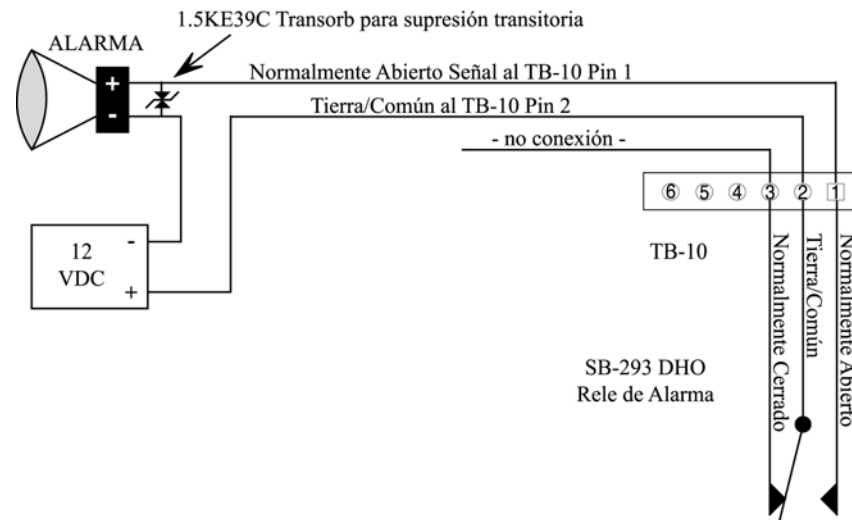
1.5KE39C Transorb para supresión transitoria

ALARMA

+

-

Normalmente Abierto Señal al TB-10 Pin 1

Tierra/Común al TB-10 Pin 2

- no conexión -

⑥ ⑤ ④ ③ ② 1

12 VDC

-

+

TB-10

Normalmente Cerrado

Tierra/Común

Normalmente Abierto

SB-293 DHO
Rele de Alarma